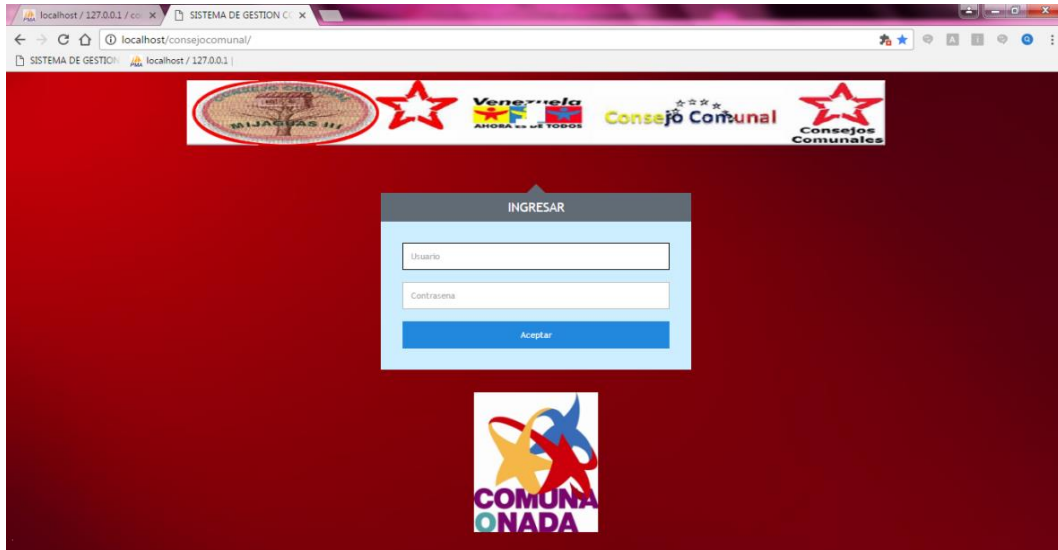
localhost / 127.0.0.1 / co ×
SISTEMA DE GESTION C ×

localhost/consejocomunal/

SISTEMA DE GESTION
localhost / 127.0.0.1

MIJAGUAS III

Venezuela
AHORA es DE TODOS

Consejo Comunal

Consejos Comunales

INGRESAR

Usuario

Contrasena

Aceptar

COMUNA
ONADA